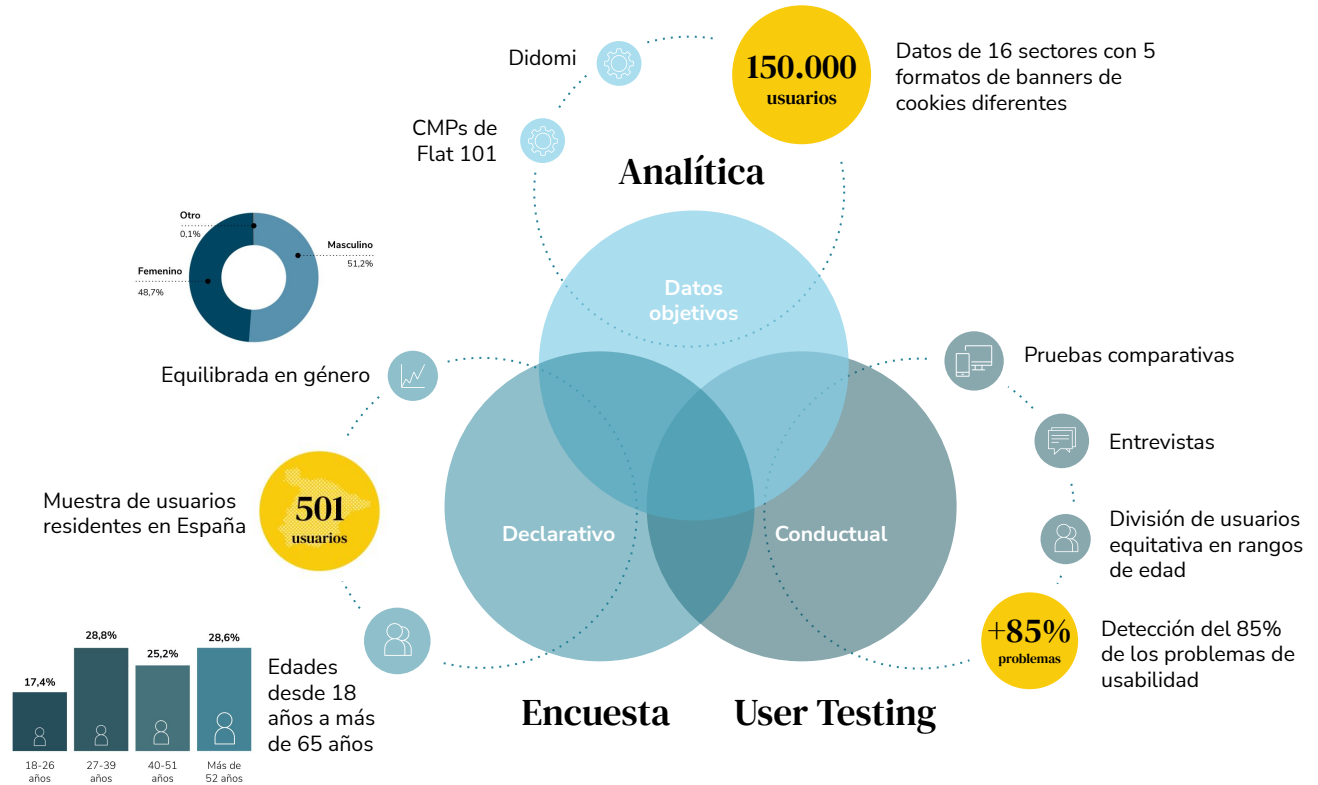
Didomi

150.000 usuarios

Datos de 16 sectores con 5 formatos de banners de cookies diferentes

CMPs de Flat 101

Analítica

Otro 0,1%

Masculino 51,2%

Femenino 48,7%

Datos objetivos

Equilibrada en género

Pruebas comparativas

Entrevistas

Muestra de usuarios residentes en España

501 usuarios

Declarativo

Conductual

División de usuarios equitativa en rangos de edad

+85% problemas

Detección del 85% de los problemas de usabilidad

17,4%

28,8%

25,2%

28,6%

Edades desde 18 años a más de 65 años

18-26 años

27-39 años

40-51 años

Más de 52 años

Encuesta

User Testing